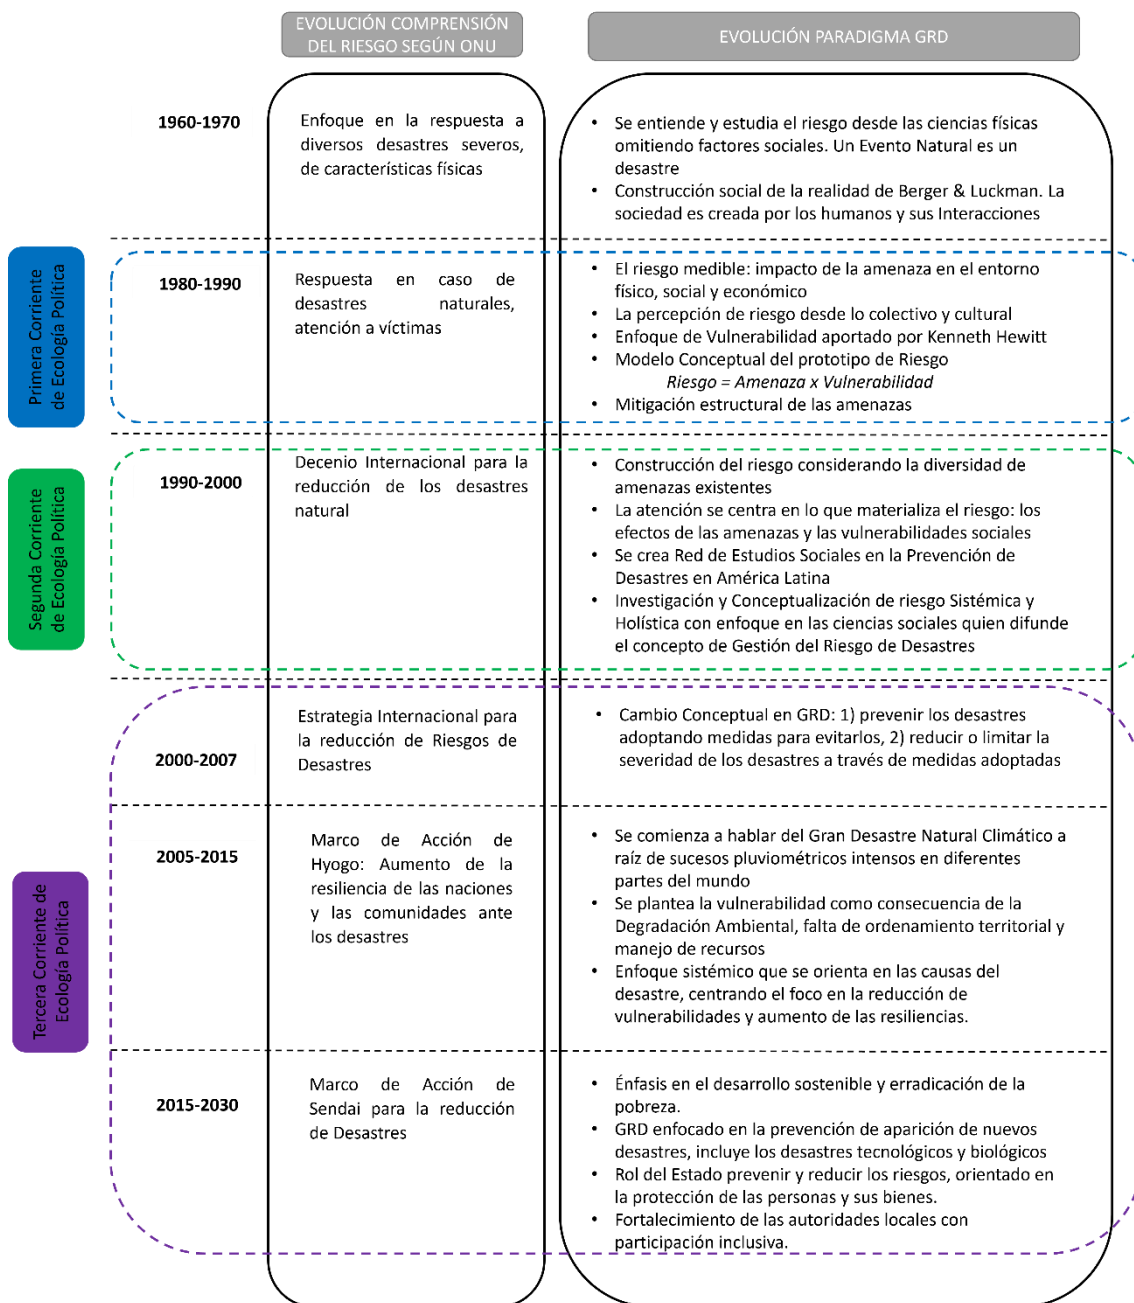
EVOLUCIÓN COMPRENSIÓN DEL RIESGO SEGÚN ONU

EVOLUCIÓN PARADIGMA GRD

1960-1970

Enfoque en la respuesta a diversos desastres severos, de características físicas

• Se entiende y estudia el riesgo desde las ciencias físicas omitiendo factores sociales. Un Evento Natural es un desastre
• Construcción social de la realidad de Berger & Luckman. La sociedad es creada por los humanos y sus Interacciones

Primera Corriente de Ecología Política

1980-1990

Respuesta en caso de desastres naturales, atención a víctimas

• El riesgo medible: impacto de la amenaza en el entorno físico, social y económico
• La percepción de riesgo desde lo colectivo y cultural
• Enfoque de Vulnerabilidad aportado por Kenneth Hewitt
• Modelo Conceptual del prototipo de Riesgo
*Riesgo = Amenaza x Vulnerabilidad*
• Mitigación estructural de las amenazas

Segunda Corriente de Ecología Política

1990-2000

Decenio Internacional para la reducción de los desastres natural

• Construcción del riesgo considerando la diversidad de amenazas existentes
• La atención se centra en lo que materializa el riesgo: los efectos de las amenazas y las vulnerabilidades sociales
• Se crea Red de Estudios Sociales en la Prevención de Desastres en América Latina
• Investigación y Conceptualización de riesgo Sistémica y Holística con enfoque en las ciencias sociales quien difunde el concepto de Gestión del Riesgo de Desastres

2000-2007

Estrategia Internacional para la reducción de Riesgos de Desastres

• Cambio Conceptual en GRD: 1) prevenir los desastres adoptando medidas para evitarlos, 2) reducir o limitar la severidad de los desastres a través de medidas adoptadas

Tercera Corriente de Ecología Política

2005-2015

Marco de Acción de Hyogo: Aumento de la resiliencia de las naciones y las comunidades ante los desastres

• Se comienza a hablar del Gran Desastre Natural Climático a raíz de sucesos pluviométricos intensos en diferentes partes del mundo
• Se plantea la vulnerabilidad como consecuencia de la Degradación Ambiental, falta de ordenamiento territorial y manejo de recursos
• Enfoque sistémico que se orienta en las causas del desastre, centrando el foco en la reducción de vulnerabilidades y aumento de las resiliencias.

2015-2030

Marco de Acción de Sendai para la reducción de Desastres

• Énfasis en el desarrollo sostenible y erradicación de la pobreza.
• GRD enfocado en la prevención de aparición de nuevos desastres, incluye los desastres tecnológicos y biológicos
• Rol del Estado prevenir y reducir los riesgos, orientado en la protección de las personas y sus bienes.
• Fortalecimiento de las autoridades locales con participación inclusiva.